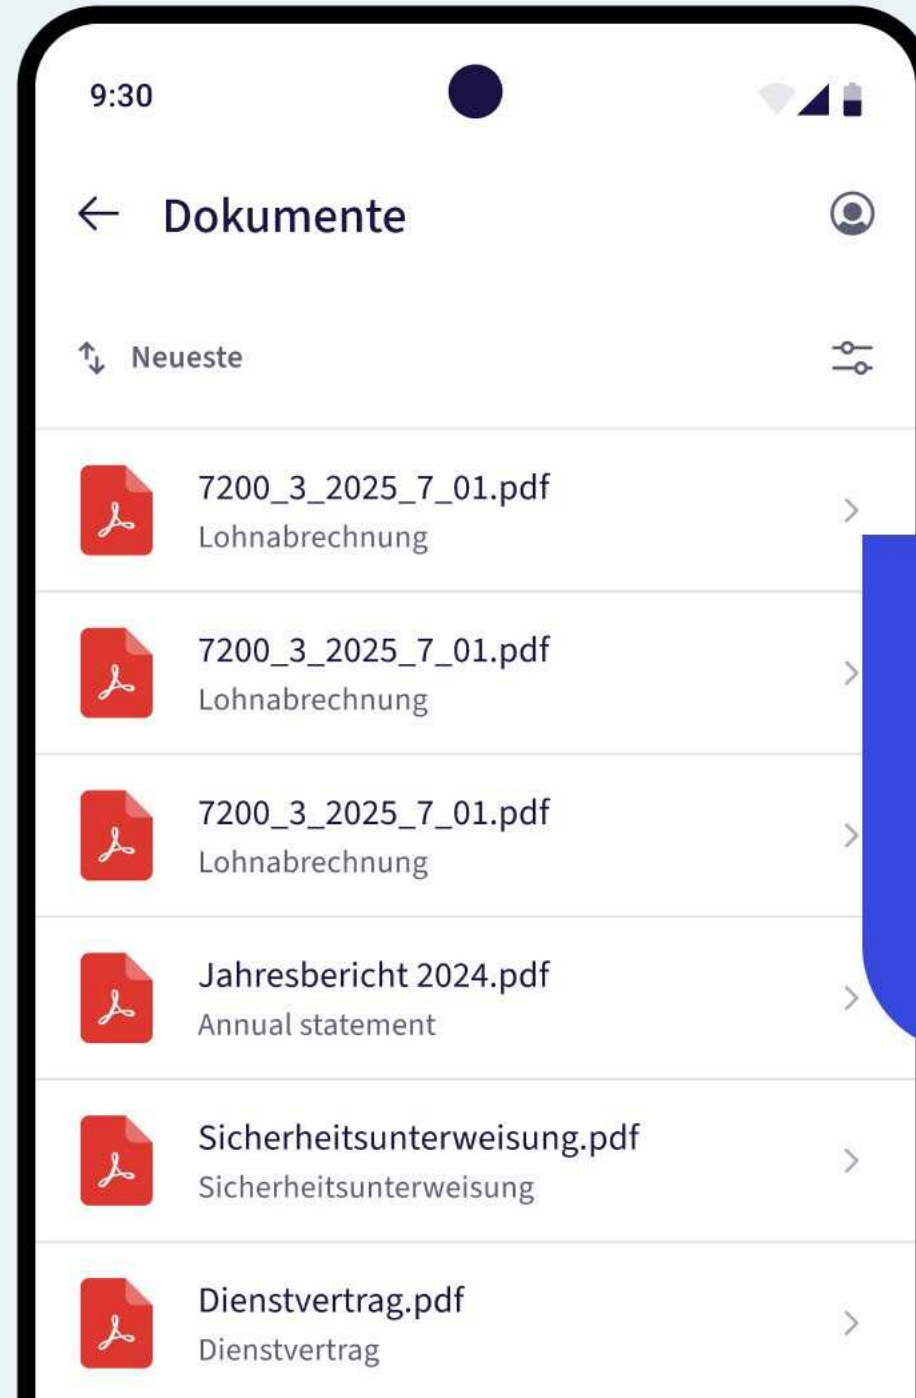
9:30

← Dokumente

Neueste

7200_3_2025_7_01.pdf
Lohnabrechnung

7200_3_2025_7_01.pdf
Lohnabrechnung

7200_3_2025_7_01.pdf
Lohnabrechnung

Jahresbericht 2024.pdf
Annual statement

Sicherheitsunterweisung.pdf
Sicherheitsunterweisung

Dienstvertrag.pdf
Dienstvertrag